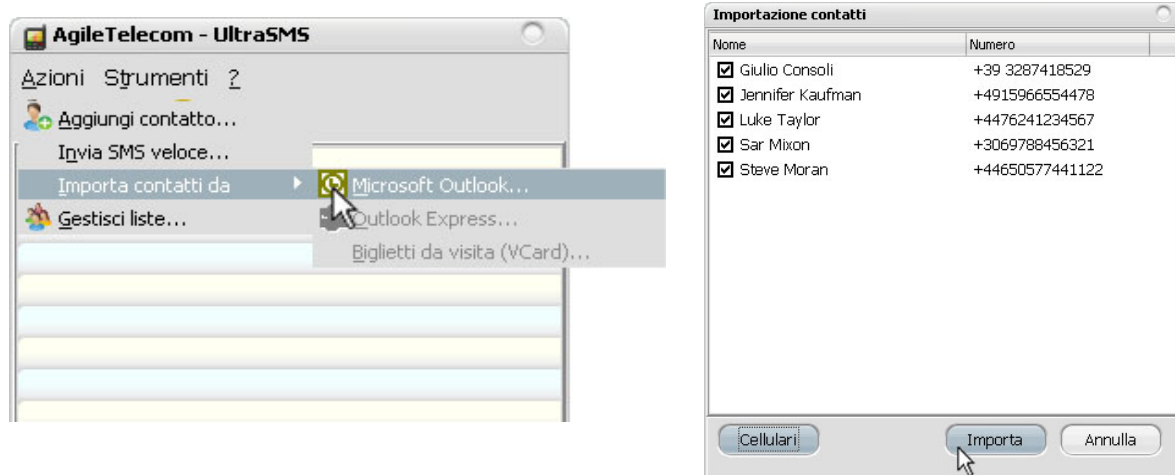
AgileTelecom - UltraSMS

Azioni Strumenti ?

Aggiungi contatto...
Invia SMS veloce...
Importa contatti da
Gestisci liste...

Microsoft Outlook...
Outlook Express...
Biglietti da visita (VCard)...

Importazione contatti

| Nome | Numero |
|---|---|
| ☑ Giulio Consoli | +39 3287418529 |
| ☑ Jennifer Kaufman | +4915966554478 |
| ☑ Luke Taylor | +4476241234567 |
| ☑ Sar Mixon | +3069788456321 |
| ☑ Steve Moran | +44650577441122 |

Cellulari
Importa
Annulla